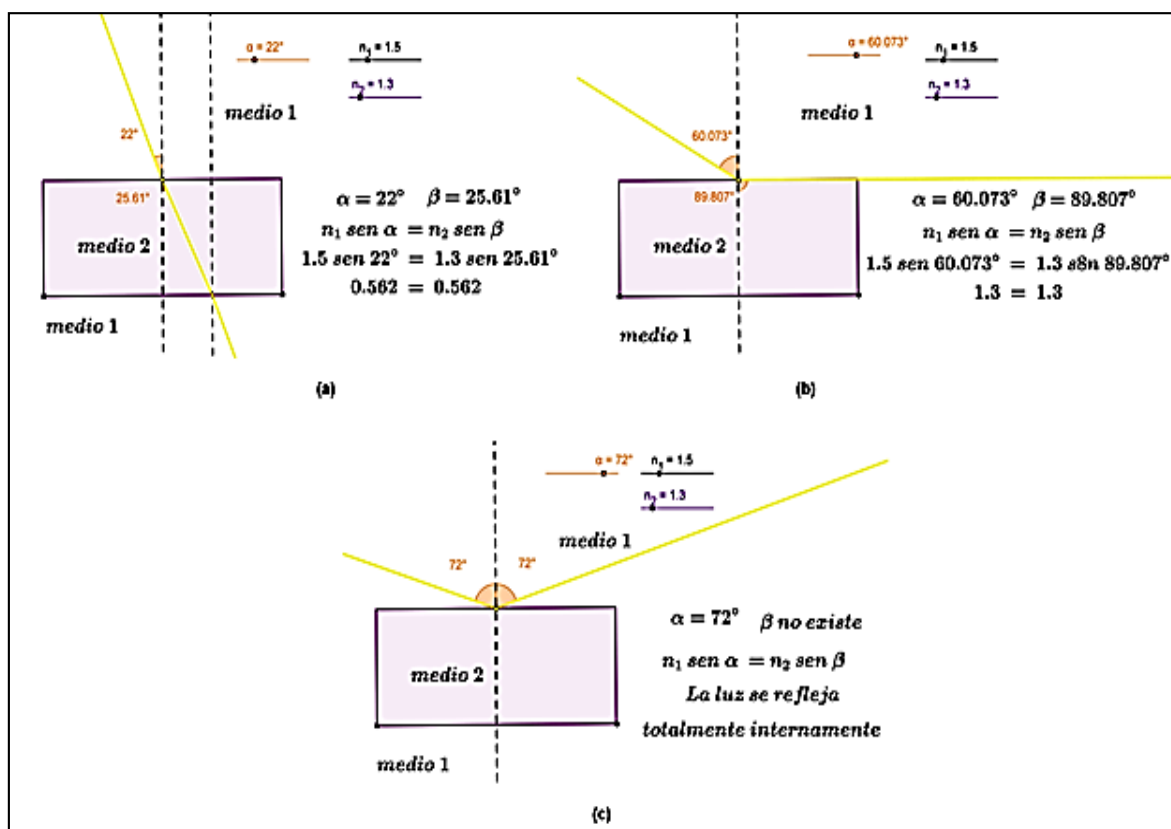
α = 22°   $n_1$ = 1.5   $n_2$ = 1.3

medio 1

22°

25.61°

medio 2

$\alpha = 22° \quad \beta = 25.61°$

$n_1\, sen\, \alpha = n_2\, sen\, \beta$

$1.5\, sen\, 22° = 1.3\, sen\, 25.61°$

$0.562 = 0.562$

medio 1

(a)

α = 60.073°   $n_1$ = 1.5   $n_2$ = 1.3

medio 1

60.073°

89.807°

medio 2

$\alpha = 60.073° \quad \beta = 89.807°$

$n_1\, sen\, \alpha = n_2\, sen\, \beta$

$1.5\, sen\, 60.073° = 1.3\, s8n\, 89.807°$

$1.3 = 1.3$

medio 1

(b)

α = 72°   $n_1$ = 1.5   $n_2$ = 1.3

medio 1

72°   72°

medio 2

$\alpha = 72°$   β no existe

$n_1\, sen\, \alpha = n_2\, sen\, \beta$

La luz se refleja totalmente internamente

medio 1

(c)